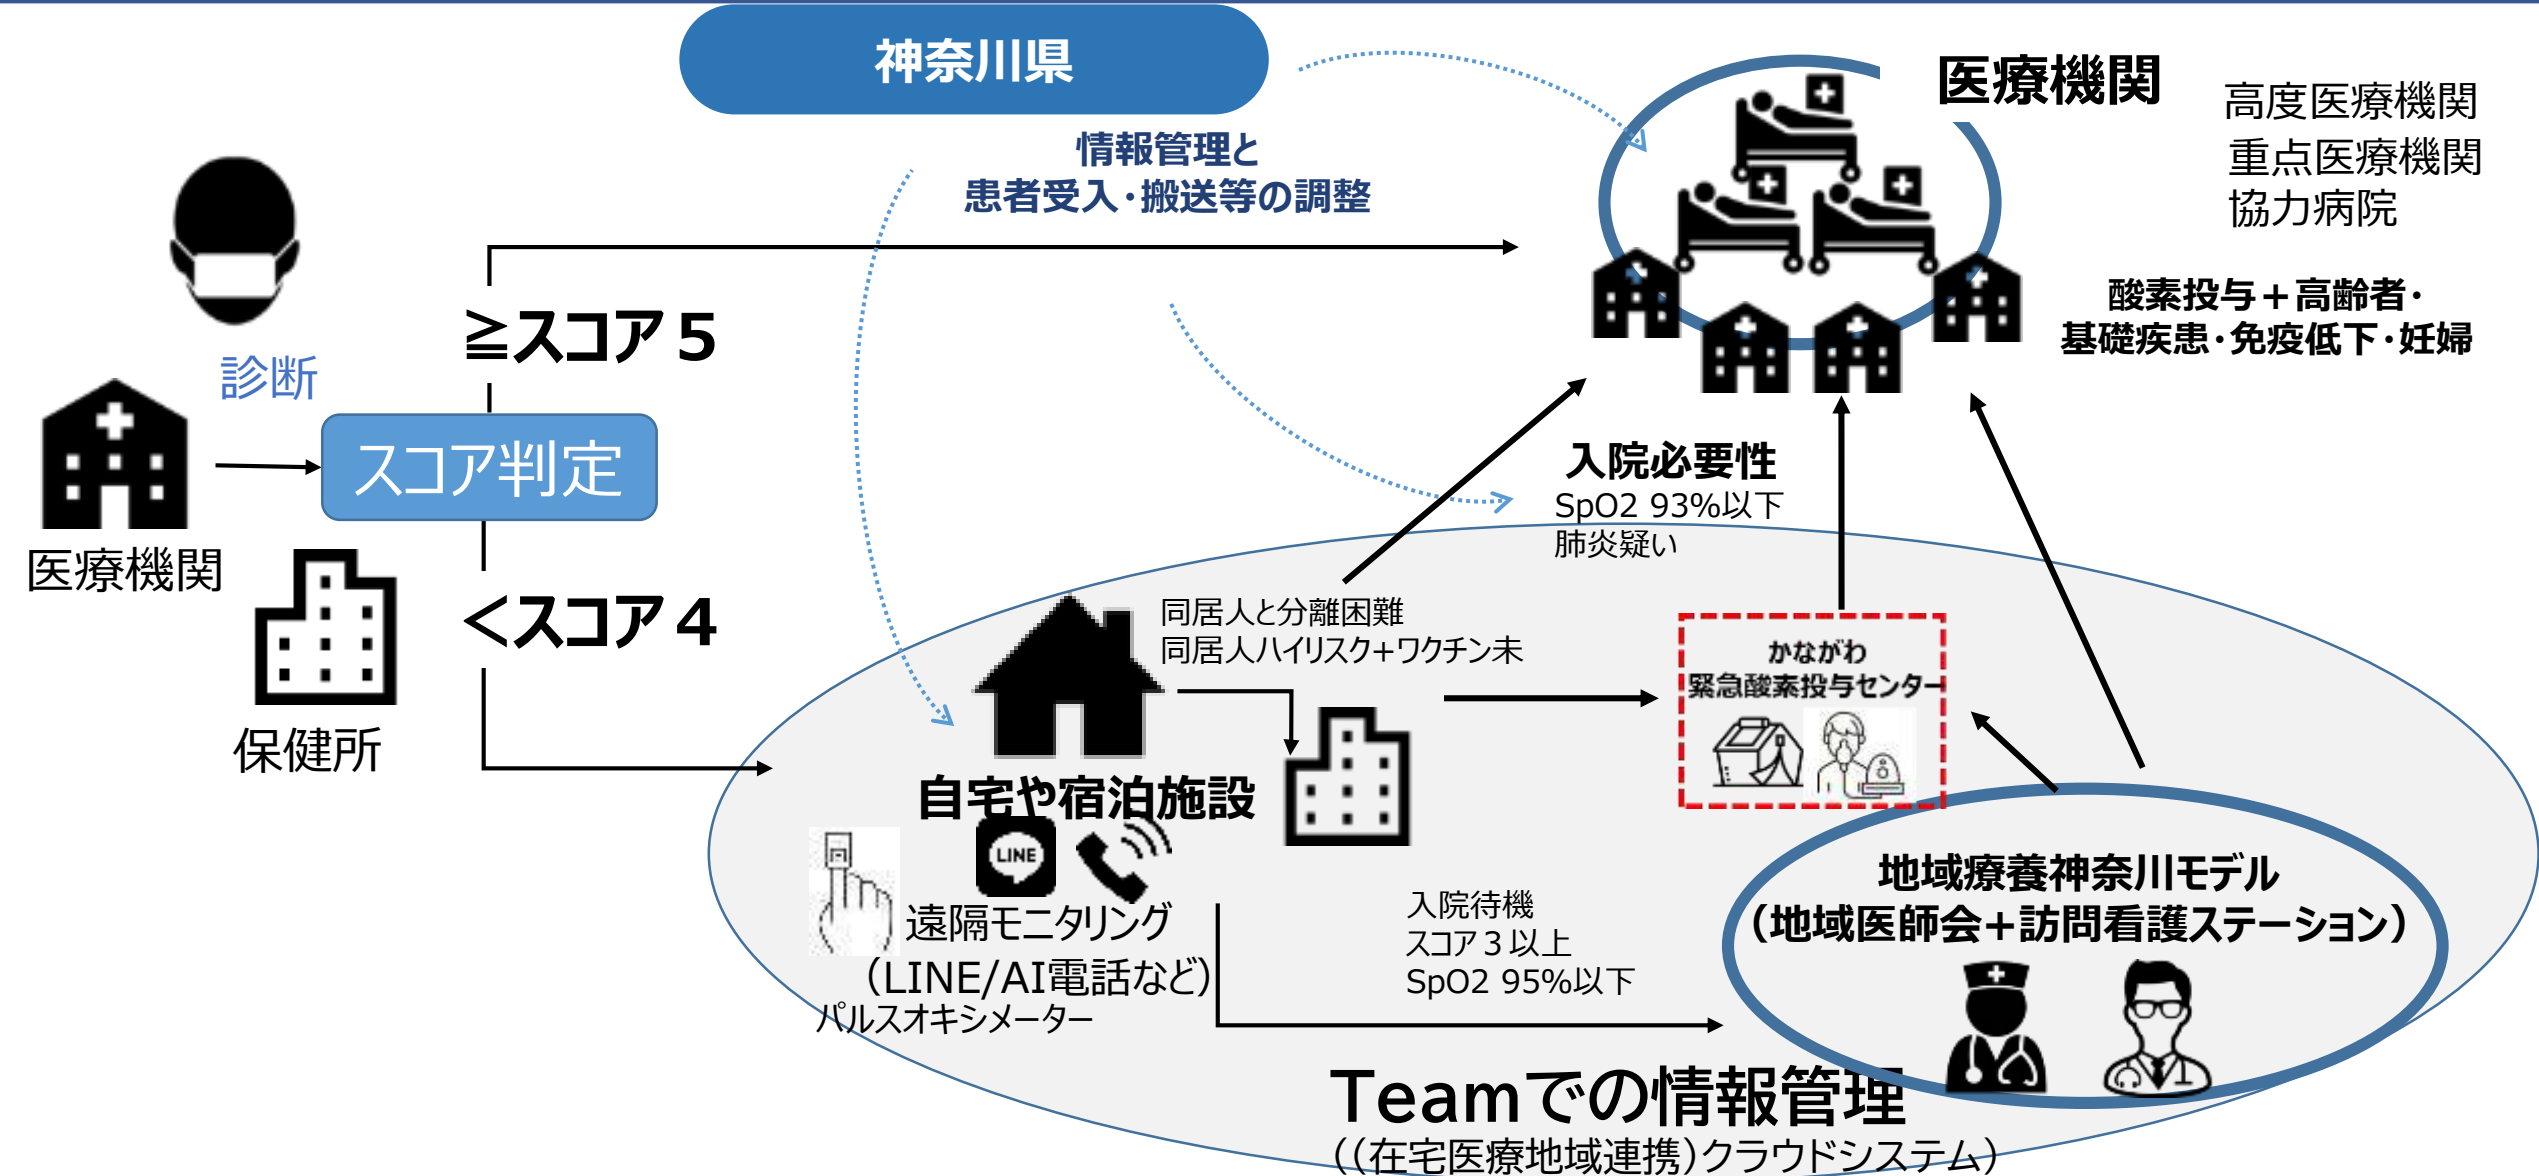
神奈川県

情報管理と
患者受入・搬送等の調整

医療機関

高度医療機関
重点医療機関
協力病院

酸素投与＋高齢者・
基礎疾患・免疫低下・妊婦

診断

医療機関

スコア判定

≧スコア５

＜スコア４

保健所

入院必要性
SpO2 93%以下
肺炎疑い

同居人と分離困難
同居人ハイリスク+ワクチン未

かながわ
緊急酸素投与センター

自宅や宿泊施設

LINE

遠隔モニタリング
（LINE/AI電話など）
パルスオキシメーター

入院待機
スコア３以上
SpO2 95%以下

地域療養神奈川モデル
（地域医師会＋訪問看護ステーション）

Teamでの情報管理
（(在宅医療地域連携)クラウドシステム）